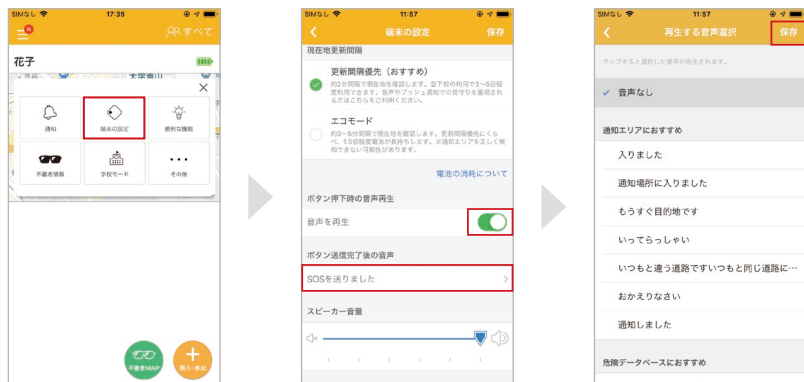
SIMなし 17:35

N

すべて

花子

本堂寺山

通知

端末の設定

便利な機能

不審者情報

学校モード

その他

不審者MAP

購入・参加

SIMなし 11:57

端末の設定

保存

現在地更新間隔

更新間隔優先（おすすめ）

約3分間隔で現在地を確認します。登下校の利用で3〜5日程度利用できます。音声やプッシュ通知での見守りを重視される方はこちらをご利用ください。

エコモード

約3〜5分間隔で現在地を確認します。更新間隔優先にくらべ、1.5倍程度電池が長持ちします。※通知エリアを正しく検知できない可能性があります。

電池の消耗について

ボタン押下時の音声再生

音声を再生

ボタン送信完了後の音声

SOSを送りました

スピーカー音量

SIMなし 11:57

再生する音声選択

保存

タップすると選択した音声が再生されます。

音声なし

通知エリアにおすすめ

入りました

通知場所に入りました

もうすぐ目的地です

いってらっしゃい

いつもと違う道路ですいつもと同じ道路に…

おかえりなさい

通知しました

危険データベースにおすすめ